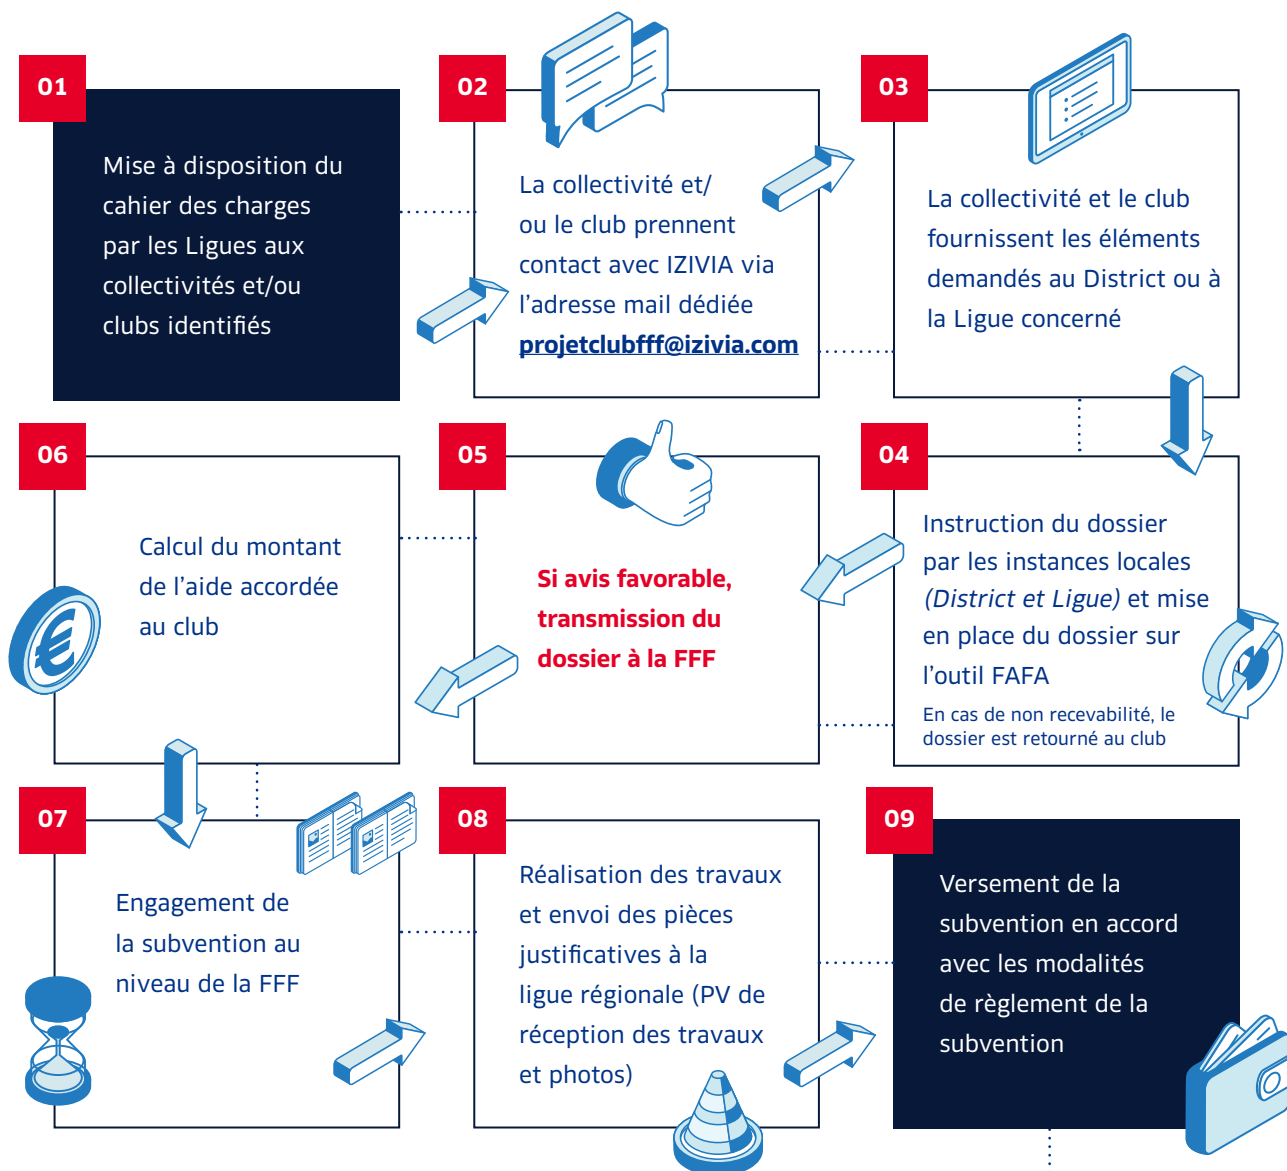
01

Mise à disposition du cahier des charges par les Ligues aux collectivités et/ou clubs identifiés

02

La collectivité et/ ou le club prennent contact avec IZIVIA via l'adresse mail dédiée **projetclubfff@izivia.com**

03

La collectivité et le club fournissent les éléments demandés au District ou à la Ligue concerné

06

Calcul du montant de l'aide accordée au club

05

Si avis favorable, transmission du dossier à la FFF

04

Instruction du dossier par les instances locales (*District et Ligue*) et mise en place du dossier sur l'outil FAFA

En cas de non recevabilité, le dossier est retourné au club

07

Engagement de la subvention au niveau de la FFF

08

Réalisation des travaux et envoi des pièces justificatives à la ligue régionale (PV de réception des travaux et photos)

09

Versement de la subvention en accord avec les modalités de règlement de la subvention